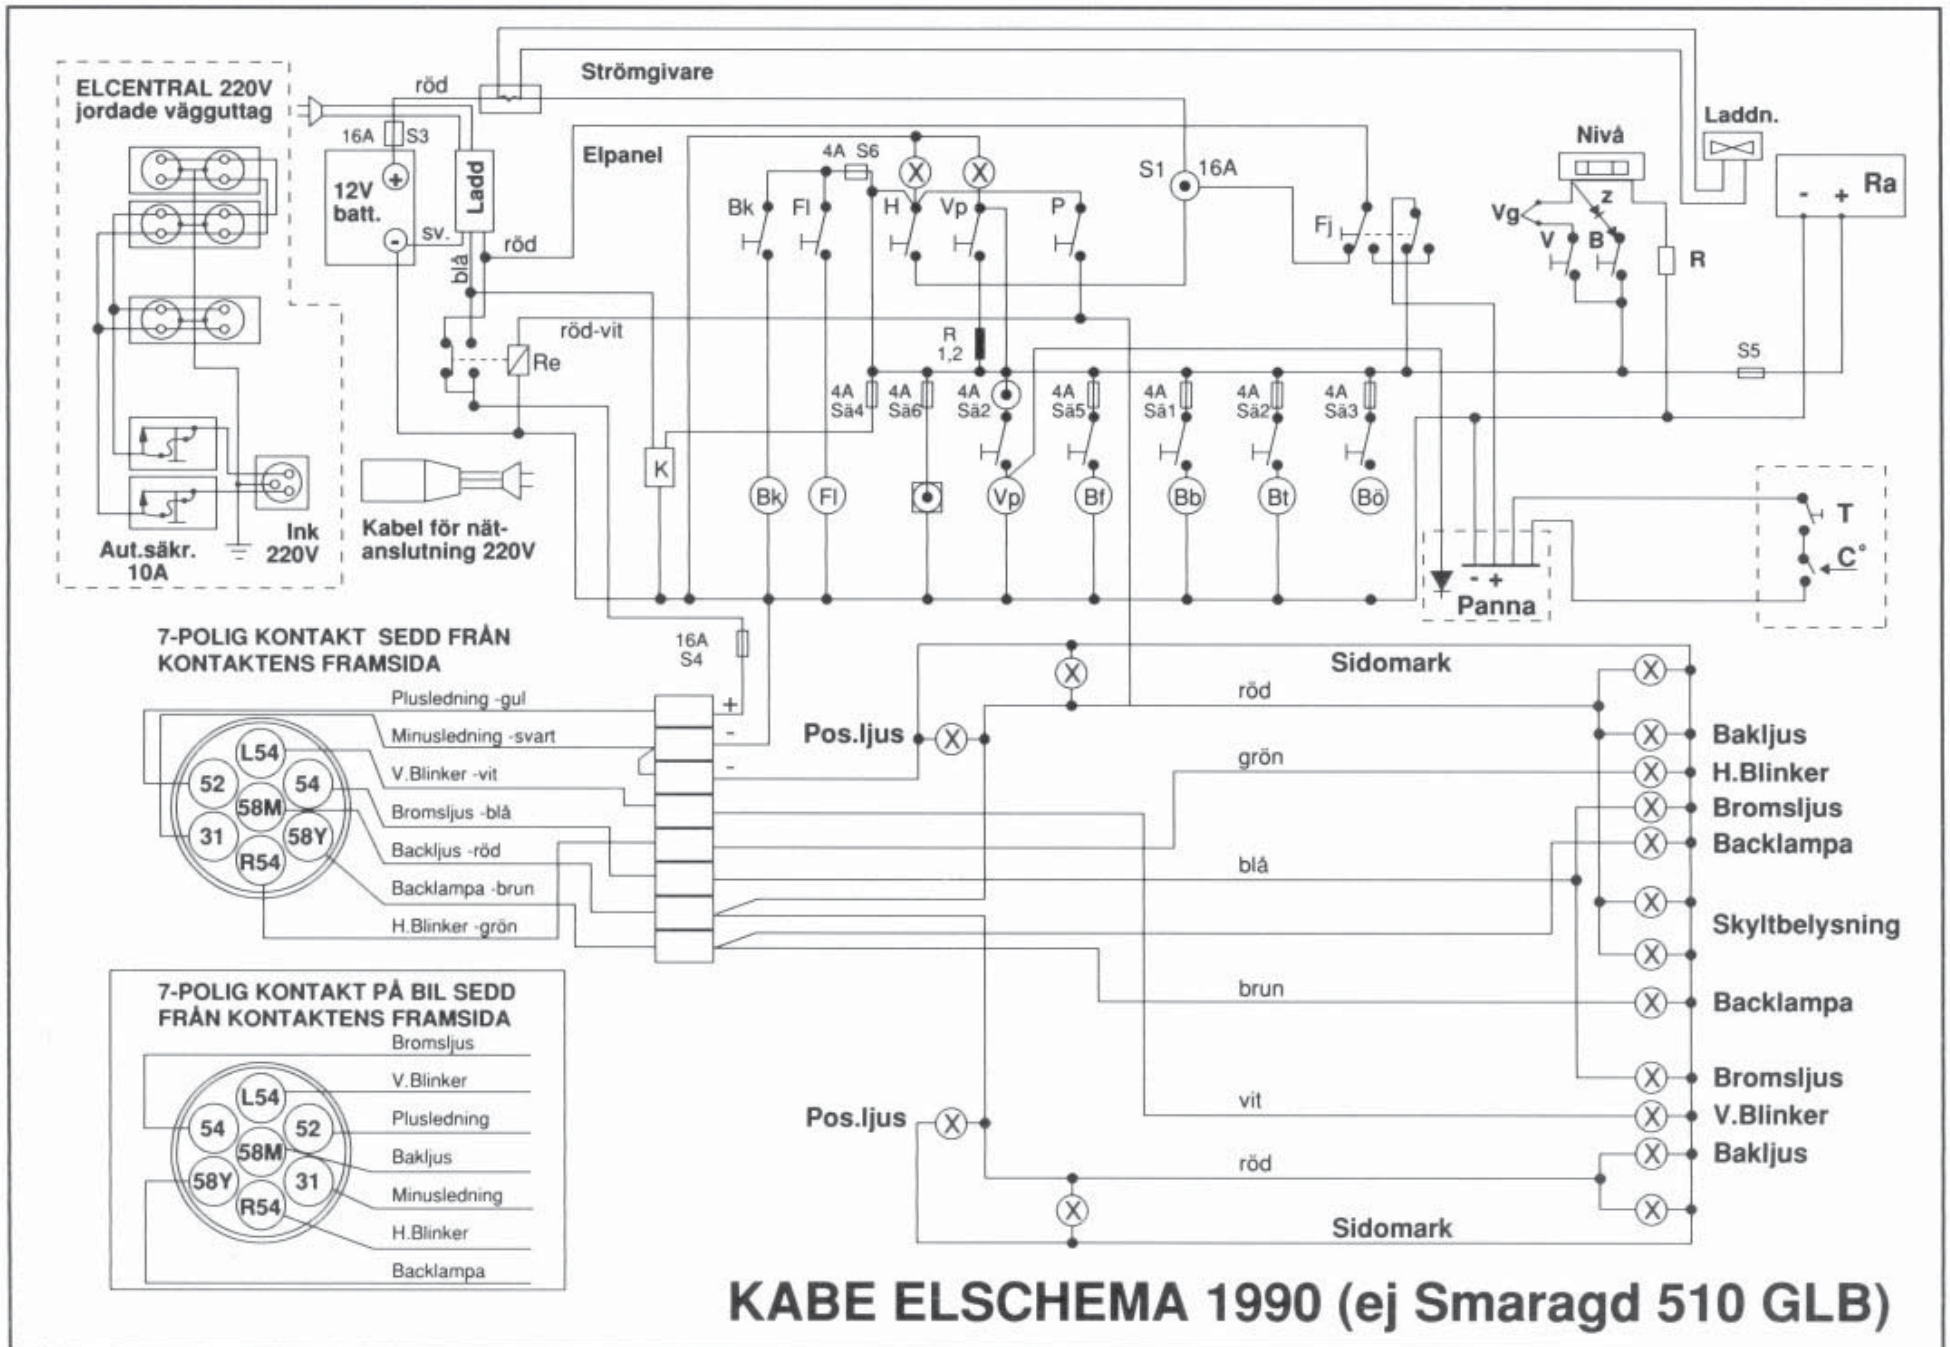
ELCENTRAL 220V jordade vägguttag

röd

Strömgivare

Laddn.

Nivå

16A S3

12V batt.

Ladd

sv.

blå

röd

Elpanel

4A S6

Bk Fl H Vp P

S1 16A

Fj

Vg V B z

R

- + Ra

röd-vit

Re

R 1,2

4A Sä4 4A Sä6 4A Sä2 4A Sä5 4A Sä1 4A Sä2 4A Sä3

S5

K

Bk Fl Vp Bf Bb Bt Bö

Kabel för nätanslutning 220V

Aut.säkr. 10A

Ink 220V

- + Panna

T

C°

7-POLIG KONTAKT SEDD FRÅN KONTAKTENS FRAMSIDA

16A S4

Plusledning -gul

Minusledning -svart

V.Blinker -vit

Bromsljus -blå

Backljus -röd

Backlampa -brun

H.Blinker -grön

+

-

-

L54 52 54 58M 31 58Y R54

Sidomark

röd

Pos.ljus

grön

blå

Bakljus

H.Blinker

Bromsljus

Backlampa

Skyltbelysning

brun

Backlampa

7-POLIG KONTAKT PÅ BIL SEDD FRÅN KONTAKTENS FRAMSIDA

Bromsljus

V.Blinker

Plusledning

Bakljus

Minusledning

H.Blinker

Backlampa

L54 54 52 58M 58Y 31 R54

Pos.ljus

vit

röd

Sidomark

Bromsljus

V.Blinker

Bakljus

KABE ELSCHEMA 1990 (ej Smaragd 510 GLB)